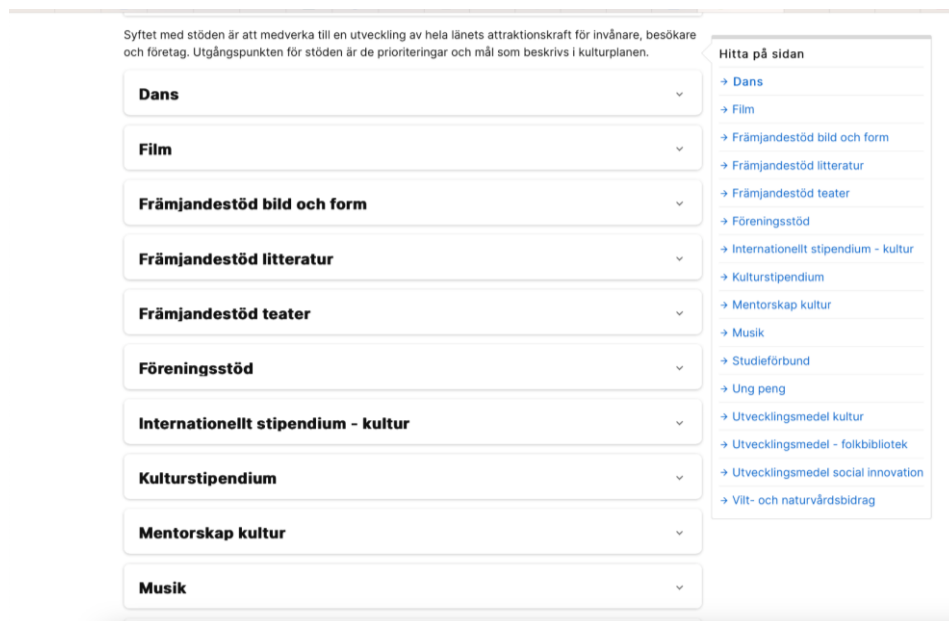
Syftet med stöden är att medverka till en utveckling av hela länets attraktionskraft för invånare, besökare och företag. Utgångspunkten för stöden är de prioriteringar och mål som beskrivs i kulturplanen.

Dans

Film

Främjandestöd bild och form

Främjandestöd litteratur

Främjandestöd teater

Föreningsstöd

Internationellt stipendium - kultur

Kulturstipendium

Mentorskap kultur

Musik

Hitta på sidan

→ Dans
→ Film
→ Främjandestöd bild och form
→ Främjandestöd litteratur
→ Främjandestöd teater
→ Föreningsstöd
→ Internationellt stipendium - kultur
→ Kulturstipendium
→ Mentorskap kultur
→ Musik
→ Studieförbund
→ Ung peng
→ Utvecklingsmedel kultur
→ Utvecklingsmedel - folkbibliotek
→ Utvecklingsmedel social innovation
→ Vilt- och naturvårdsbidrag